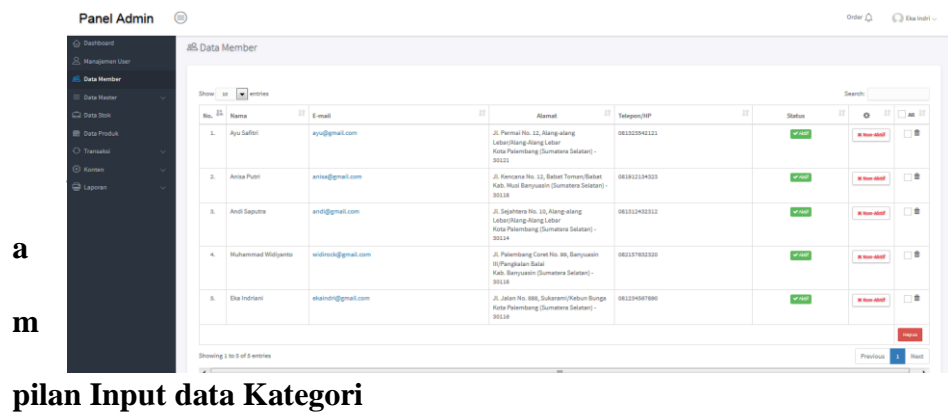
Panel Admin

Order Eka Indri

Dashboard
Manajemen User
Data Member
Data Master
Data Stok
Data Produk
Transaksi
Konten
Laporan

Data Member

Show 10 entries

Search:

| No. | Nama | E-mail | Alamat | Telepon/HP | Status | | All |
|---|---|---|---|---|---|---|---|
| 1. | Ayu Safitri | ayu@gmail.com | Jl. Permai No. 12, Alang-alang Lebar/Alang-Alang Lebar Kota Palembang (Sumatera Selatan) - 30121 | 081323542121 | Aktif | Non-Aktif | |
| 2. | Anisa Putri | anisa@gmail.com | Jl. Kencana No. 12, Babat Toman/Babat Kab. Musi Banyuasin (Sumatera Selatan) - 30118 | 081912134323 | Aktif | Non-Aktif | |
| 3. | Andi Saputra | andi@gmail.com | Jl. Sejahtera No. 10, Alang-alang Lebar/Alang-Alang Lebar Kota Palembang (Sumatera Selatan) - 30114 | 081312432312 | Aktif | Non-Aktif | |
| 4. | Muhammad Widiyanto | widinok@gmail.com | Jl. Palembang Coret No. 86, Banyuasin III/Pangkalan Balai Kab. Banyuasin (Sumatera Selatan) - 30118 | 082137832320 | Aktif | Non-Aktif | |
| 5. | Eka Indriani | ekaindri@gmail.com | Jl. Jalan No. 888, Sukarami/Kebun Bunga Kota Palembang (Sumatera Selatan) - 30118 | 081234567890 | Aktif | Non-Aktif | |

Hapus

Showing 1 to 5 of 5 entries

Previous 1 Next

a

m

pilan Input data Kategori